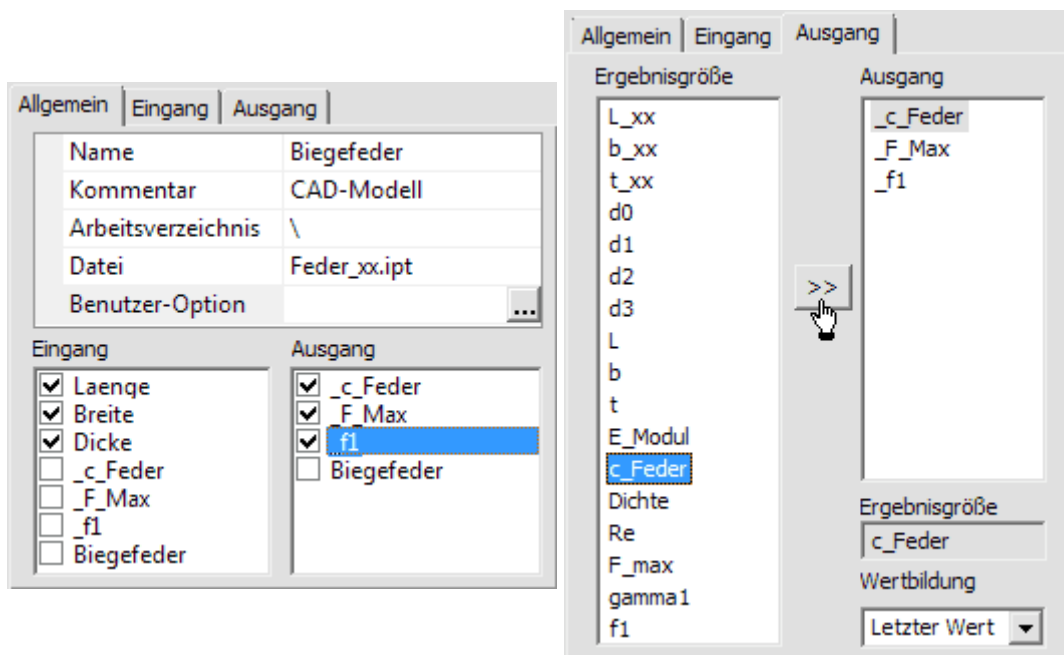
Allgemein | Eingang | Ausgang

| Name | Biegefeder |
|---|---|
| Kommentar | CAD-Modell |
| Arbeitsverzeichnis | \ |
| Datei | Feder_xx.ipt |
| Benutzer-Option | ... |

Eingang
Laenge
Breite
Dicke
_c_Feder
_F_Max
_f1
Biegefeder

Ausgang
_c_Feder
_F_Max
_f1
Biegefeder

Allgemein | Eingang | Ausgang

Ergebnisgröße
L_xx
b_xx
t_xx
d0
d1
d2
d3
L
b
t
E_Modul
c_Feder
Dichte
Re
F_max
gamma1
f1

>>

Ausgang
_c_Feder
_F_Max
_f1

Ergebnisgröße
c_Feder

Wertbildung
Letzter Wert